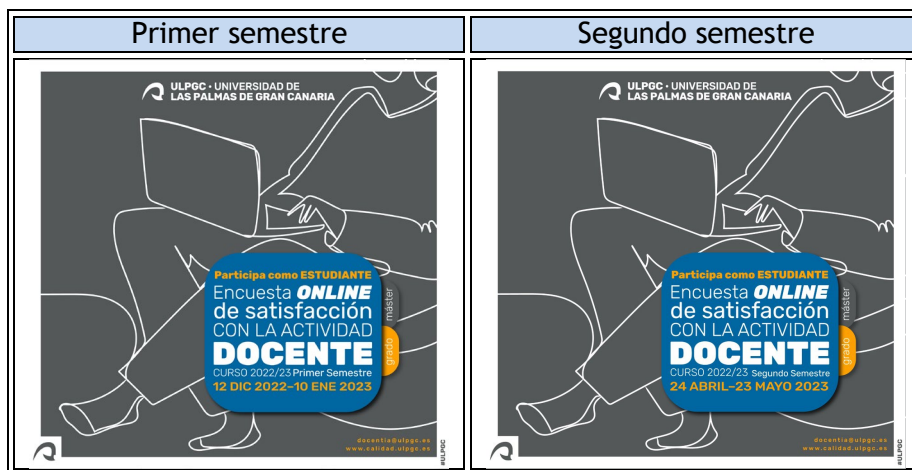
| Primer semestre | Segundo semestre |
|---|---|
| ULPGC • UNIVERSIDAD DE LAS PALMAS DE GRAN CANARIA<br>Participa como ESTUDIANTE<br>Encuesta ONLINE de satisfacción CON LA ACTIVIDAD DOCENTE<br>máster<br>grado<br>CURSO 2022/23 Primer Semestre<br>12 DIC 2022–10 ENE 2023<br>docentia@ulpgc.es<br>www.calidad.ulpgc.es<br>#ULPGC | ULPGC • UNIVERSIDAD DE LAS PALMAS DE GRAN CANARIA<br>Participa como ESTUDIANTE<br>Encuesta ONLINE de satisfacción CON LA ACTIVIDAD DOCENTE<br>máster<br>grado<br>CURSO 2022/23 Segundo Semestre<br>24 ABRIL–23 MAYO 2023<br>docentia@ulpgc.es<br>www.calidad.ulpgc.es<br>#ULPGC |